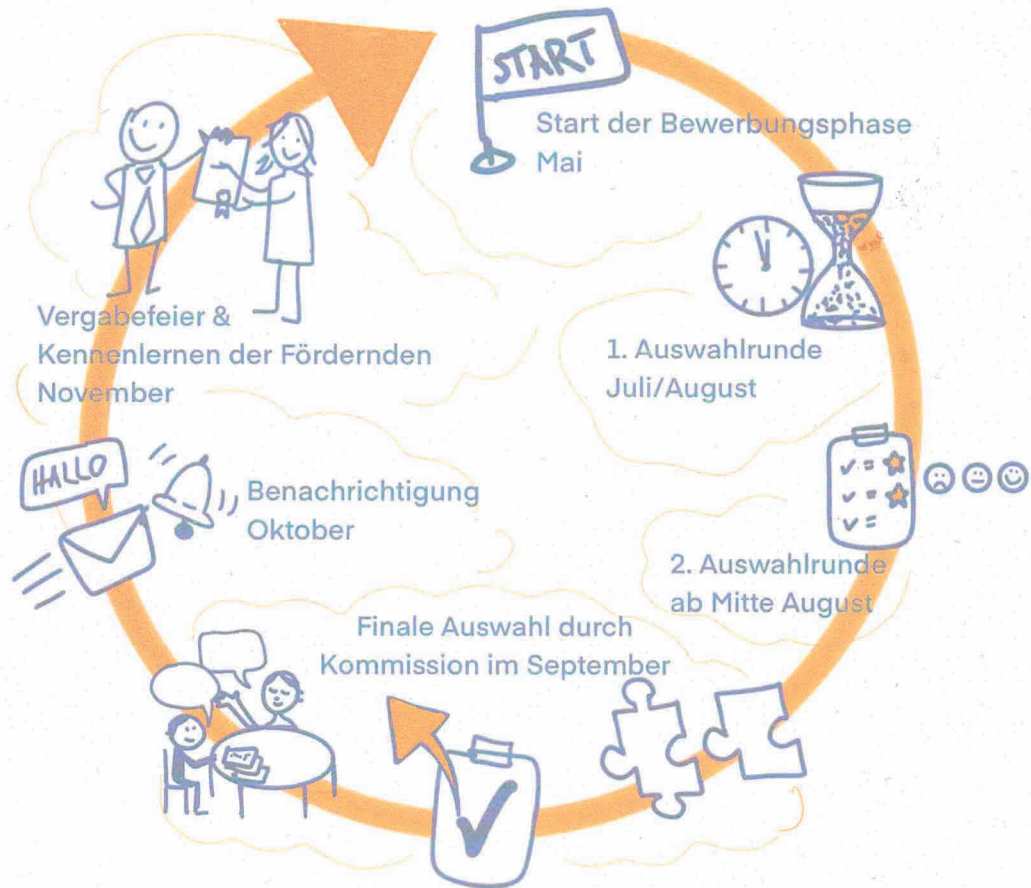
START

Start der Bewerbungsphase
Mai

1. Auswahlrunde
Juli/August

2. Auswahlrunde
ab Mitte August

Finale Auswahl durch
Kommission im September

HALLO

Benachrichtigung
Oktober

Vergabefeier &
Kennenlernen der Fördernden
November